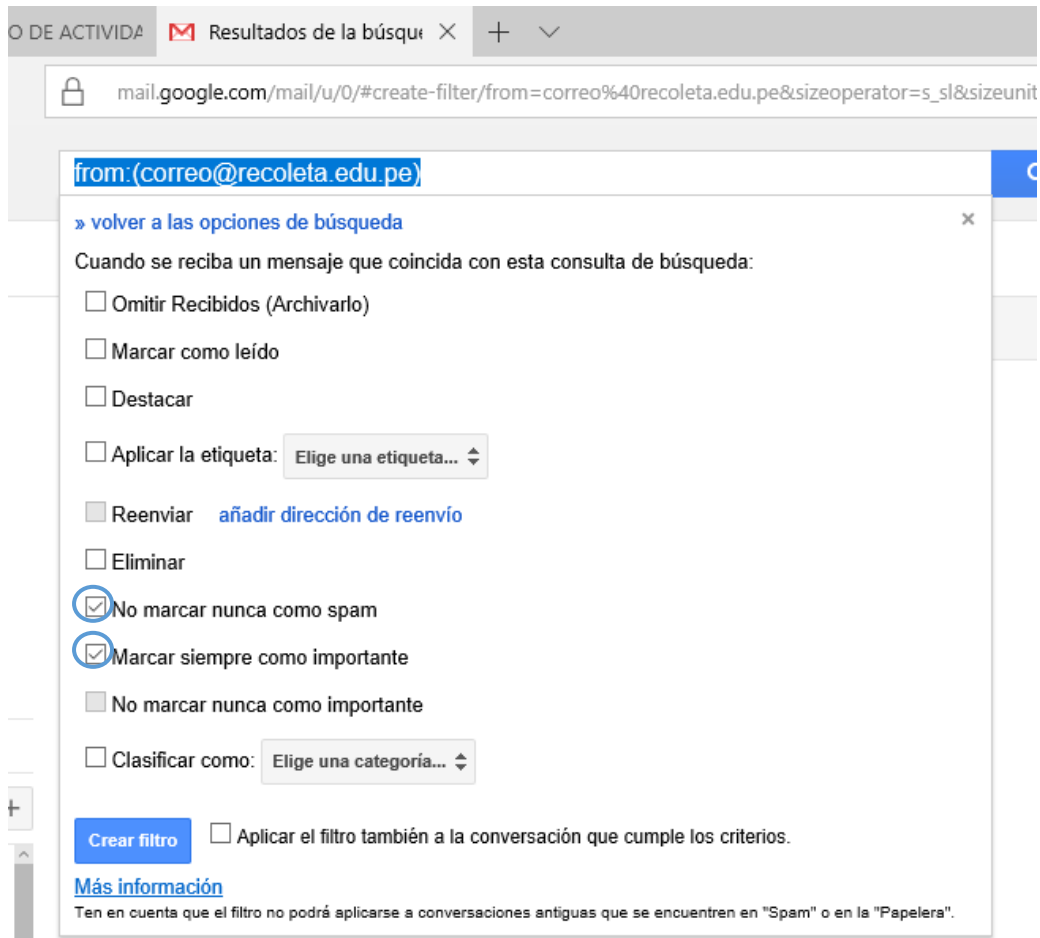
O DE ACTIVIDA | Resultados de la búsqu× | + ∨

mail.google.com/mail/u/0/#create-filter/from=correo%40recoleta.edu.pe&sizeoperator=s_sl&sizeunit

from:(correo@recoleta.edu.pe)

» volver a las opciones de búsqueda ×

Cuando se reciba un mensaje que coincida con esta consulta de búsqueda:

☐ Omitir Recibidos (Archivarlo)

☐ Marcar como leído

☐ Destacar

☐ Aplicar la etiqueta: Elige una etiqueta...

☐ Reenviar añadir dirección de reenvío

☐ Eliminar

☑ No marcar nunca como spam

☑ Marcar siempre como importante

☐ No marcar nunca como importante

☐ Clasificar como: Elige una categoría...

Crear filtro ☐ Aplicar el filtro también a la conversación que cumple los criterios.

Más información

Ten en cuenta que el filtro no podrá aplicarse a conversaciones antiguas que se encuentren en "Spam" o en la "Papelera".